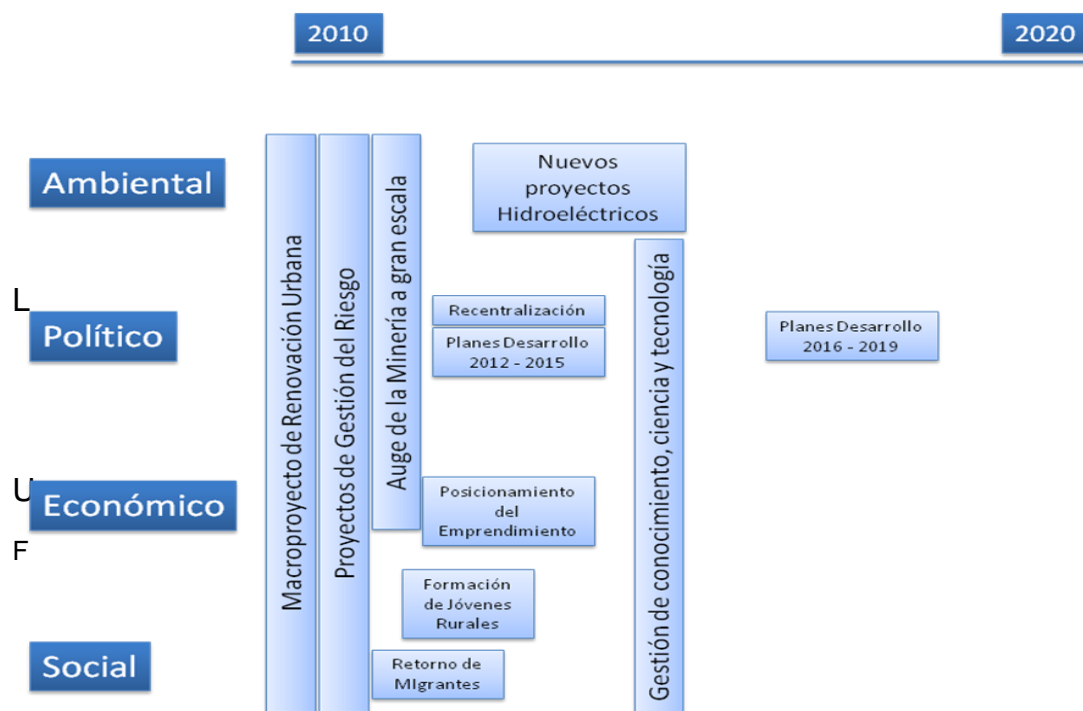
2010

2020

Ambiental

L

Político

U

Económico

F

Social

Macroproyecto de Renovación Urbana

Proyectos de Gestión del Riesgo

Auge de la Minería a gran escala

Nuevos proyectos Hidroeléctricos

Gestión de conocimiento, ciencia y tecnología

Recentralización

Planes Desarrollo 2012 - 2015

Planes Desarrollo 2016 - 2019

Posicionamiento del Emprendimiento

Formación de Jóvenes Rurales

Retorno de MIgrantes